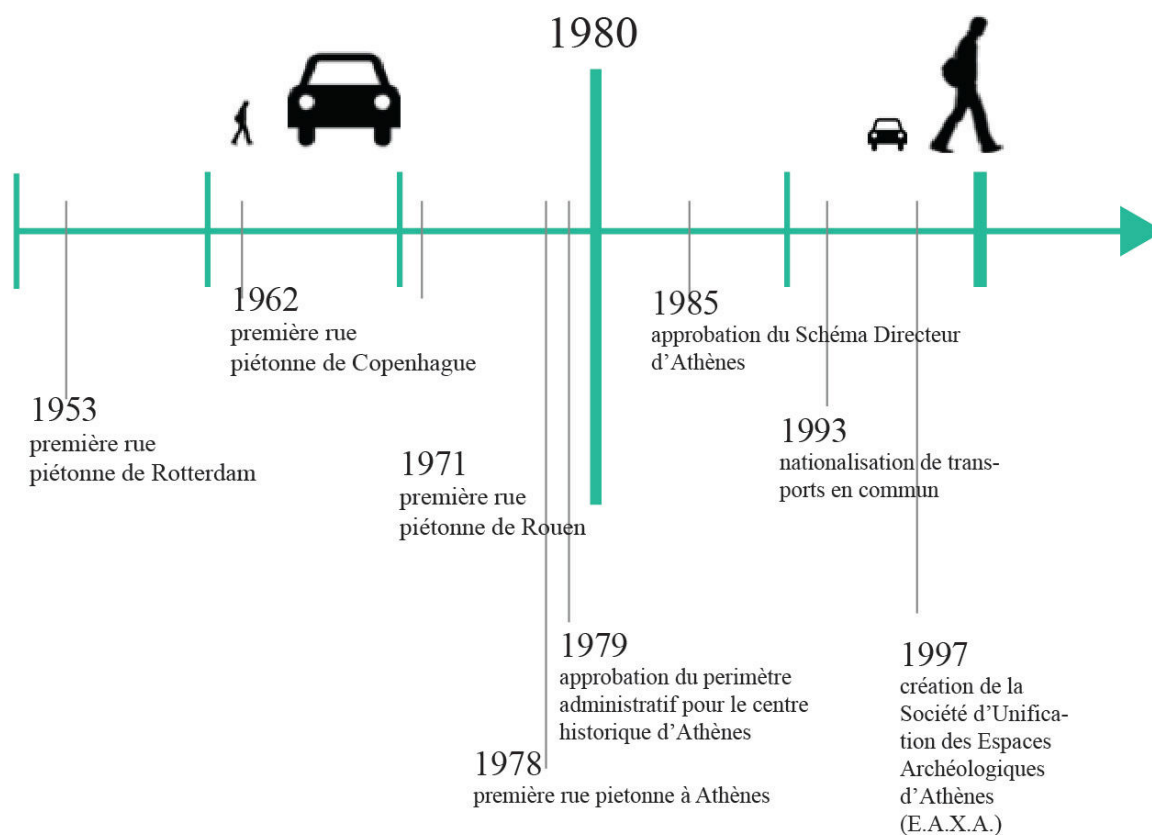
1980

1962
première rue piétonne de Copenhague

1985
approbation du Schéma Directeur d'Athènes

1953
première rue piétonne de Rotterdam

1993
nationalisation de transports en commun

1971
première rue piétonne de Rouen

1979
approbation du perimètre administratif pour le centre historique d'Athènes

1997
création de la Société d'Unification des Espaces Archéologiques d'Athènes (E.A.X.A.)

1978
première rue pietonne à Athènes